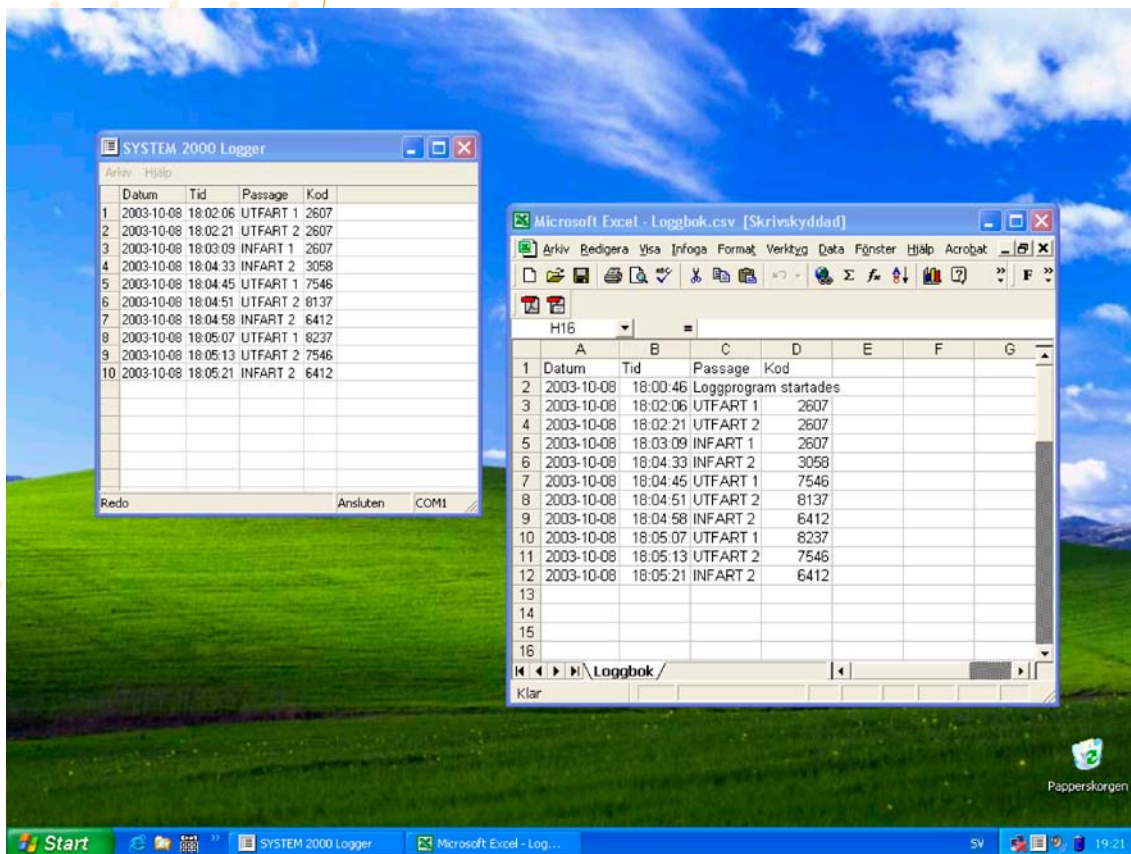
SYSTEM 2000 Logger

Arkiv Hjälp

| | Datum | Tid | Passage | Kod |
|---|---|---|---|---|
| 1 | 2003-10-08 | 18:02:06 | UTFART 1 | 2607 |
| 2 | 2003-10-08 | 18:02:21 | UTFART 2 | 2607 |
| 3 | 2003-10-08 | 18:03:09 | INFART 1 | 2607 |
| 4 | 2003-10-08 | 18:04:33 | INFART 2 | 3058 |
| 5 | 2003-10-08 | 18:04:45 | UTFART 1 | 7546 |
| 6 | 2003-10-08 | 18:04:51 | UTFART 2 | 8137 |
| 7 | 2003-10-08 | 18:04:58 | INFART 2 | 6412 |
| 8 | 2003-10-08 | 18:05:07 | UTFART 1 | 8237 |
| 9 | 2003-10-08 | 18:05:13 | UTFART 2 | 7546 |
| 10 | 2003-10-08 | 18:05:21 | INFART 2 | 6412 |

Redo Ansluten COM1

Microsoft Excel - Loggbok.csv [Skrivskyddad]

Arkiv Redigera Visa Infoga Format Verktyg Data Fönster Hjälp Acrobat

H16 =

| | A | B | C | D | E | F | G |
|---|---|---|---|---|---|---|---|
| 1 | Datum | Tid | Passage | Kod | | | |
| 2 | 2003-10-08 | 18:00:46 | Loggprogram startades | | | | |
| 3 | 2003-10-08 | 18:02:06 | UTFART 1 | 2607 | | | |
| 4 | 2003-10-08 | 18:02:21 | UTFART 2 | 2607 | | | |
| 5 | 2003-10-08 | 18:03:09 | INFART 1 | 2607 | | | |
| 6 | 2003-10-08 | 18:04:33 | INFART 2 | 3058 | | | |
| 7 | 2003-10-08 | 18:04:45 | UTFART 1 | 7546 | | | |
| 8 | 2003-10-08 | 18:04:51 | UTFART 2 | 8137 | | | |
| 9 | 2003-10-08 | 18:04:58 | INFART 2 | 6412 | | | |
| 10 | 2003-10-08 | 18:05:07 | UTFART 1 | 8237 | | | |
| 11 | 2003-10-08 | 18:05:13 | UTFART 2 | 7546 | | | |
| 12 | 2003-10-08 | 18:05:21 | INFART 2 | 6412 | | | |
| 13 | | | | | | | |
| 14 | | | | | | | |
| 15 | | | | | | | |
| 16 | | | | | | | |

Loggbok

Klar

Papperskorgen

Start SYSTEM 2000 Logger Microsoft Excel - Log... SV 19:21